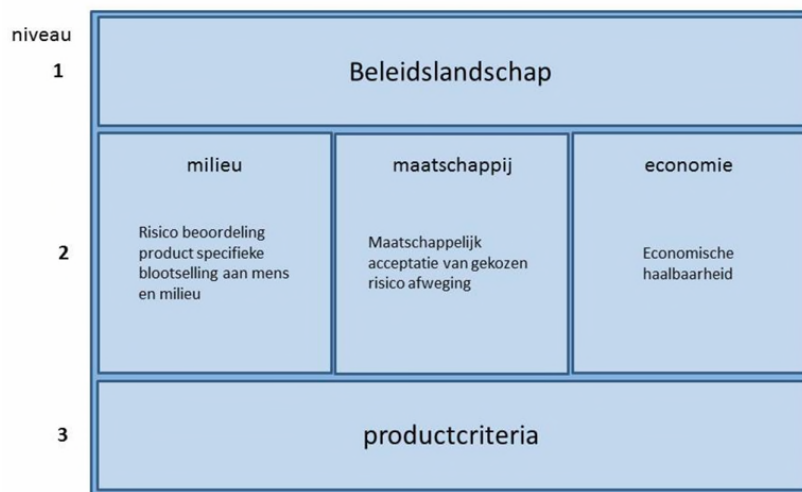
niveau

1

Beleidslandschap

2

milieu

Risico beoordeling product specifieke blootselling aan mens en milieu

maatschappij

Maatschappelijk acceptatie van gekozen risico afweging

economie

Economische haalbaarheid

3

productcriteria